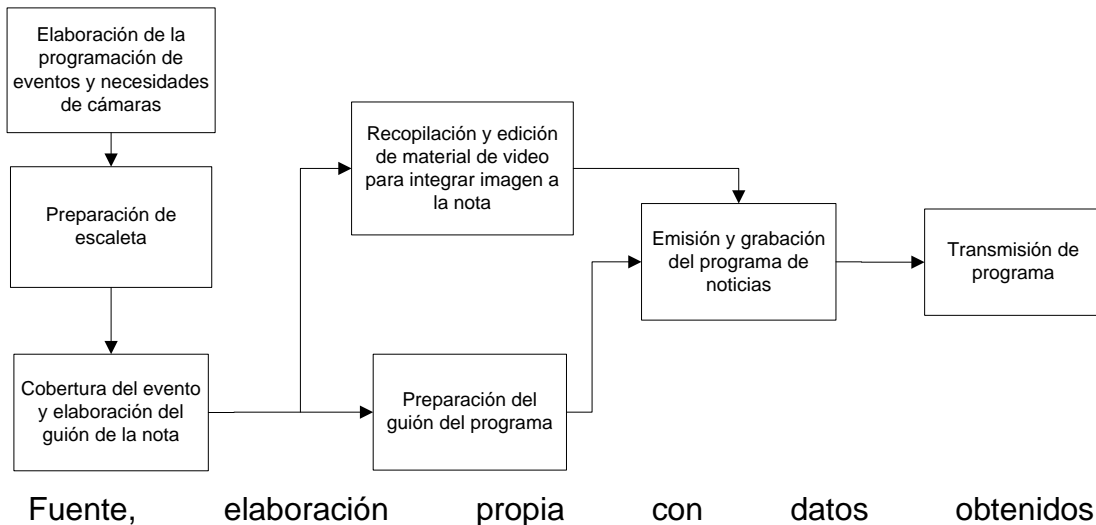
Elaboración de la programación de eventos y necesidades de cámaras

Preparación de escaleta

Cobertura del evento y elaboración del guión de la nota

Recopilación y edición de material de video para integrar imagen a la nota

Preparación del guión del programa

Emisión y grabación del programa de noticias

Transmisión de programa

Fuente, elaboración propia con datos obtenidos